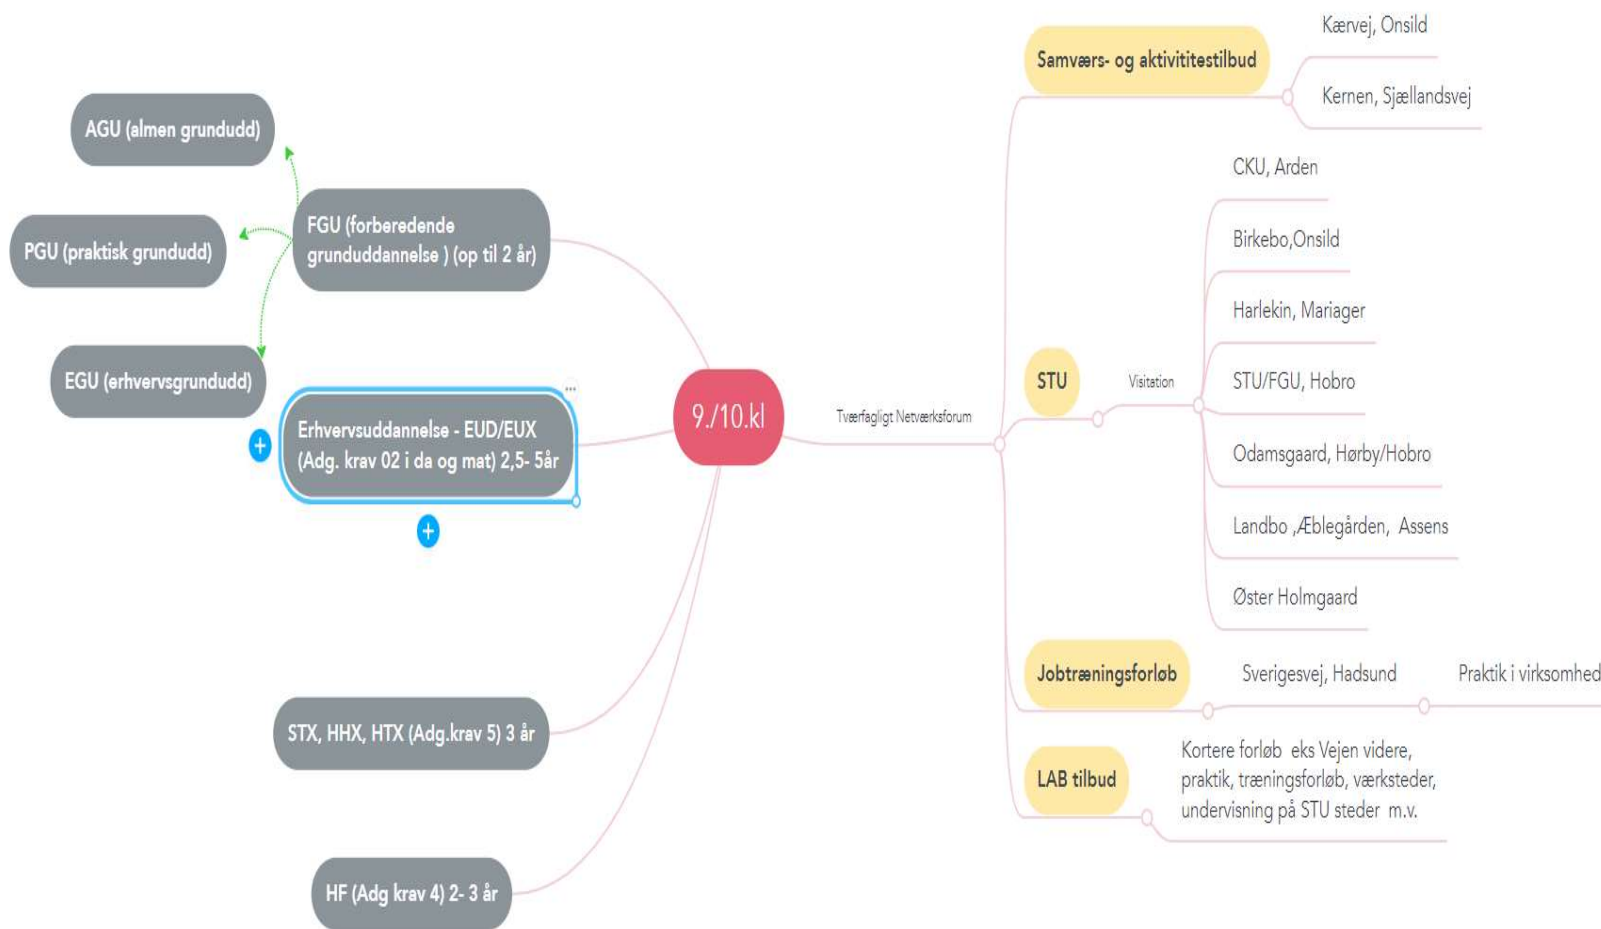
9./10.kl

AGU (almen grundudd)

PGU (praktisk grundudd)

FGU (forberedende grunduddannelse ) (op til 2 år)

EGU (erhvervsgrundudd)

Erhvervsuddannelse - EUD/EUX (Adg. krav 02 i da og mat) 2,5- 5år

STX, HHX, HTX (Adg.krav 5) 3 år

HF (Adg krav 4) 2- 3 år

Tværfagligt Netværksforum

Samværs- og aktivititestilbud

Kærvej, Onsild

Kernen, Sjællandsvej

STU

Visitation

CKU, Arden

Birkebo,Onsild

Harlekin, Mariager

STU/FGU, Hobro

Odamsgaard, Hørby/Hobro

Landbo ,Æblegården, Assens

Øster Holmgaard

Jobtræningsforløb

Sverigesvej, Hadsund

Praktik i virksomhed

LAB tilbud

Kortere forløb eks Vejen videre, praktik, træningsforløb, værksteder, undervisning på STU steder m.v.